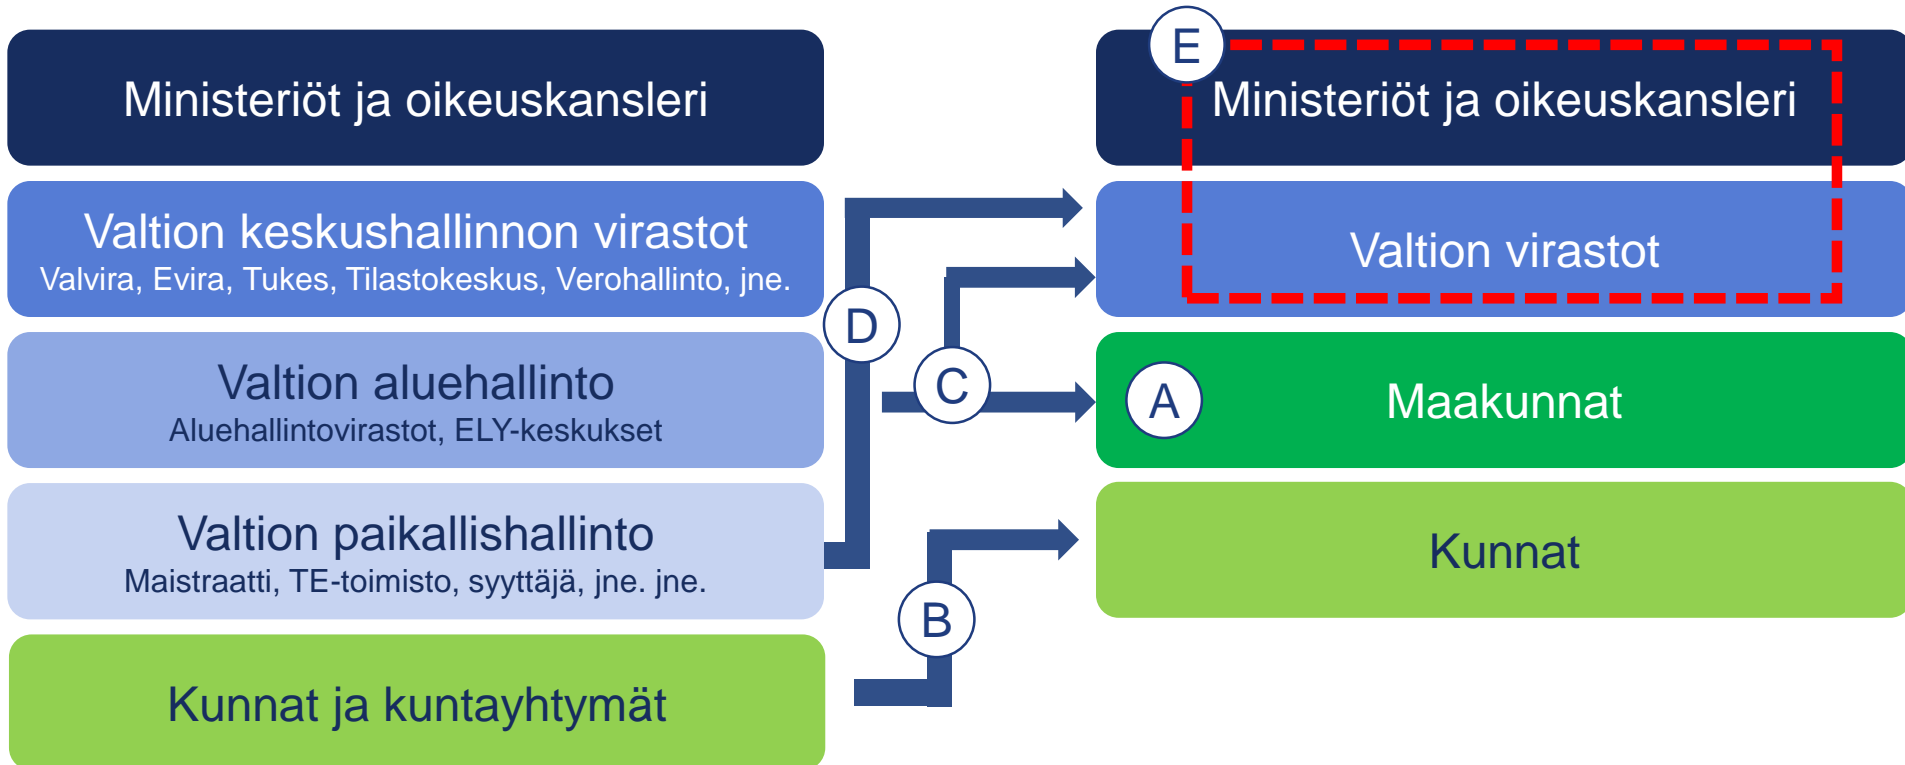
Ministeriöt ja oikeuskansleri

Valtion keskushallinnon virastot
Valvira, Evira, Tukes, Tilastokeskus, Verohallinto, jne.

Valtion aluehallinto
Aluehallintovirastot, ELY-keskukset

Valtion paikallishallinto
Maistraatti, TE-toimisto, syyttäjä, jne. jne.

Kunnat ja kuntayhtymät

D

C

B

E

Ministeriöt ja oikeuskansleri

Valtion virastot

A

Maakunnat

Kunnat